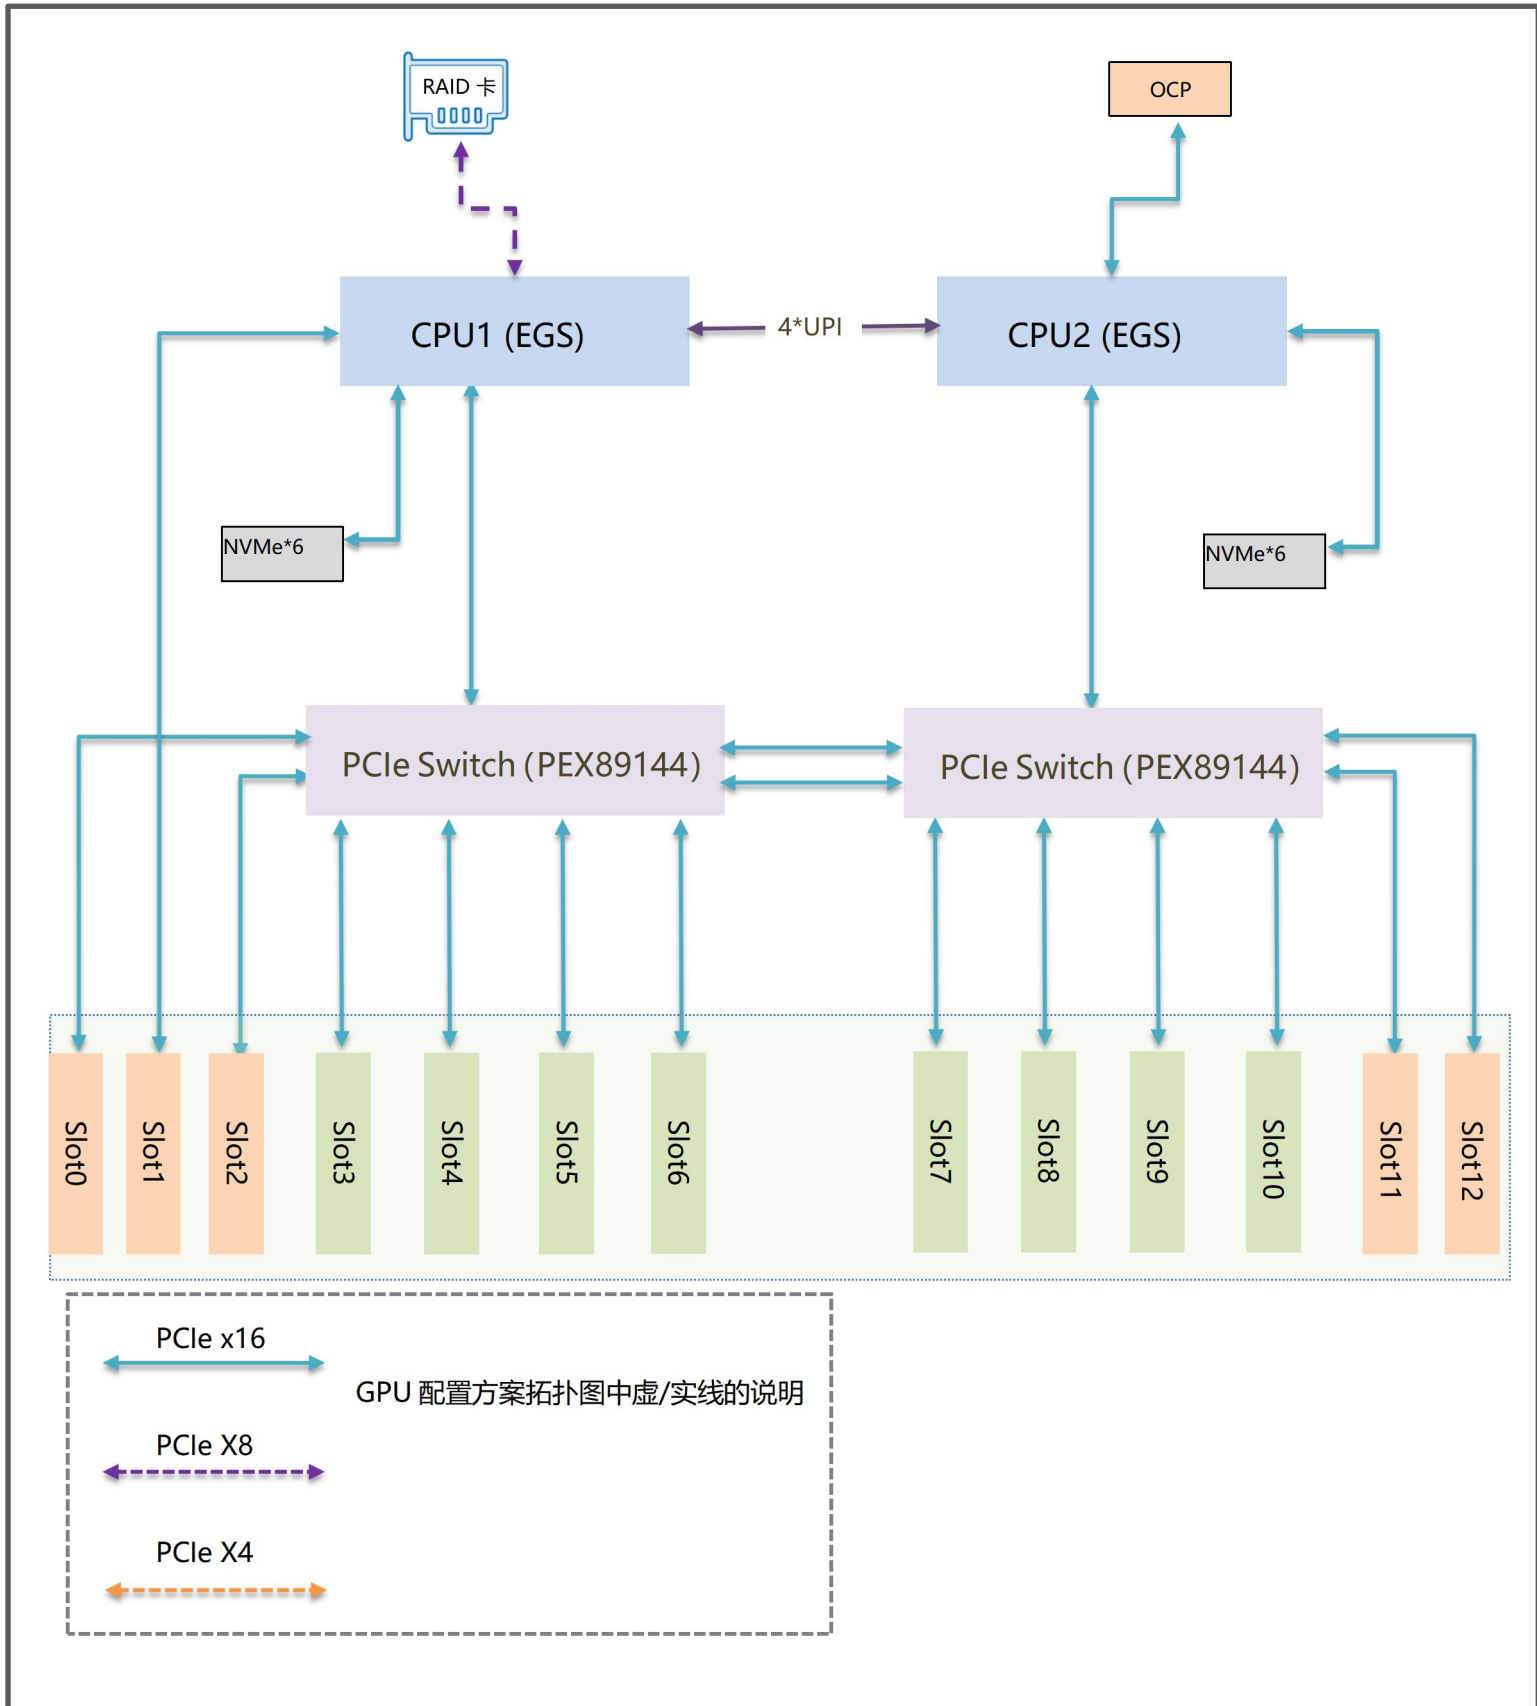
RAID 卡

OCP

CPU1 (EGS)

4*UPI

CPU2 (EGS)

NVMe*6

NVMe*6

PCIe Switch (PEX89144)

PCIe Switch (PEX89144)

Slot0 Slot1 Slot2 Slot3 Slot4 Slot5 Slot6 Slot7 Slot8 Slot9 Slot10 Slot11 Slot12

PCIe x16

GPU 配置方案拓扑图中虚/实线的说明

PCIe X8

PCIe X4